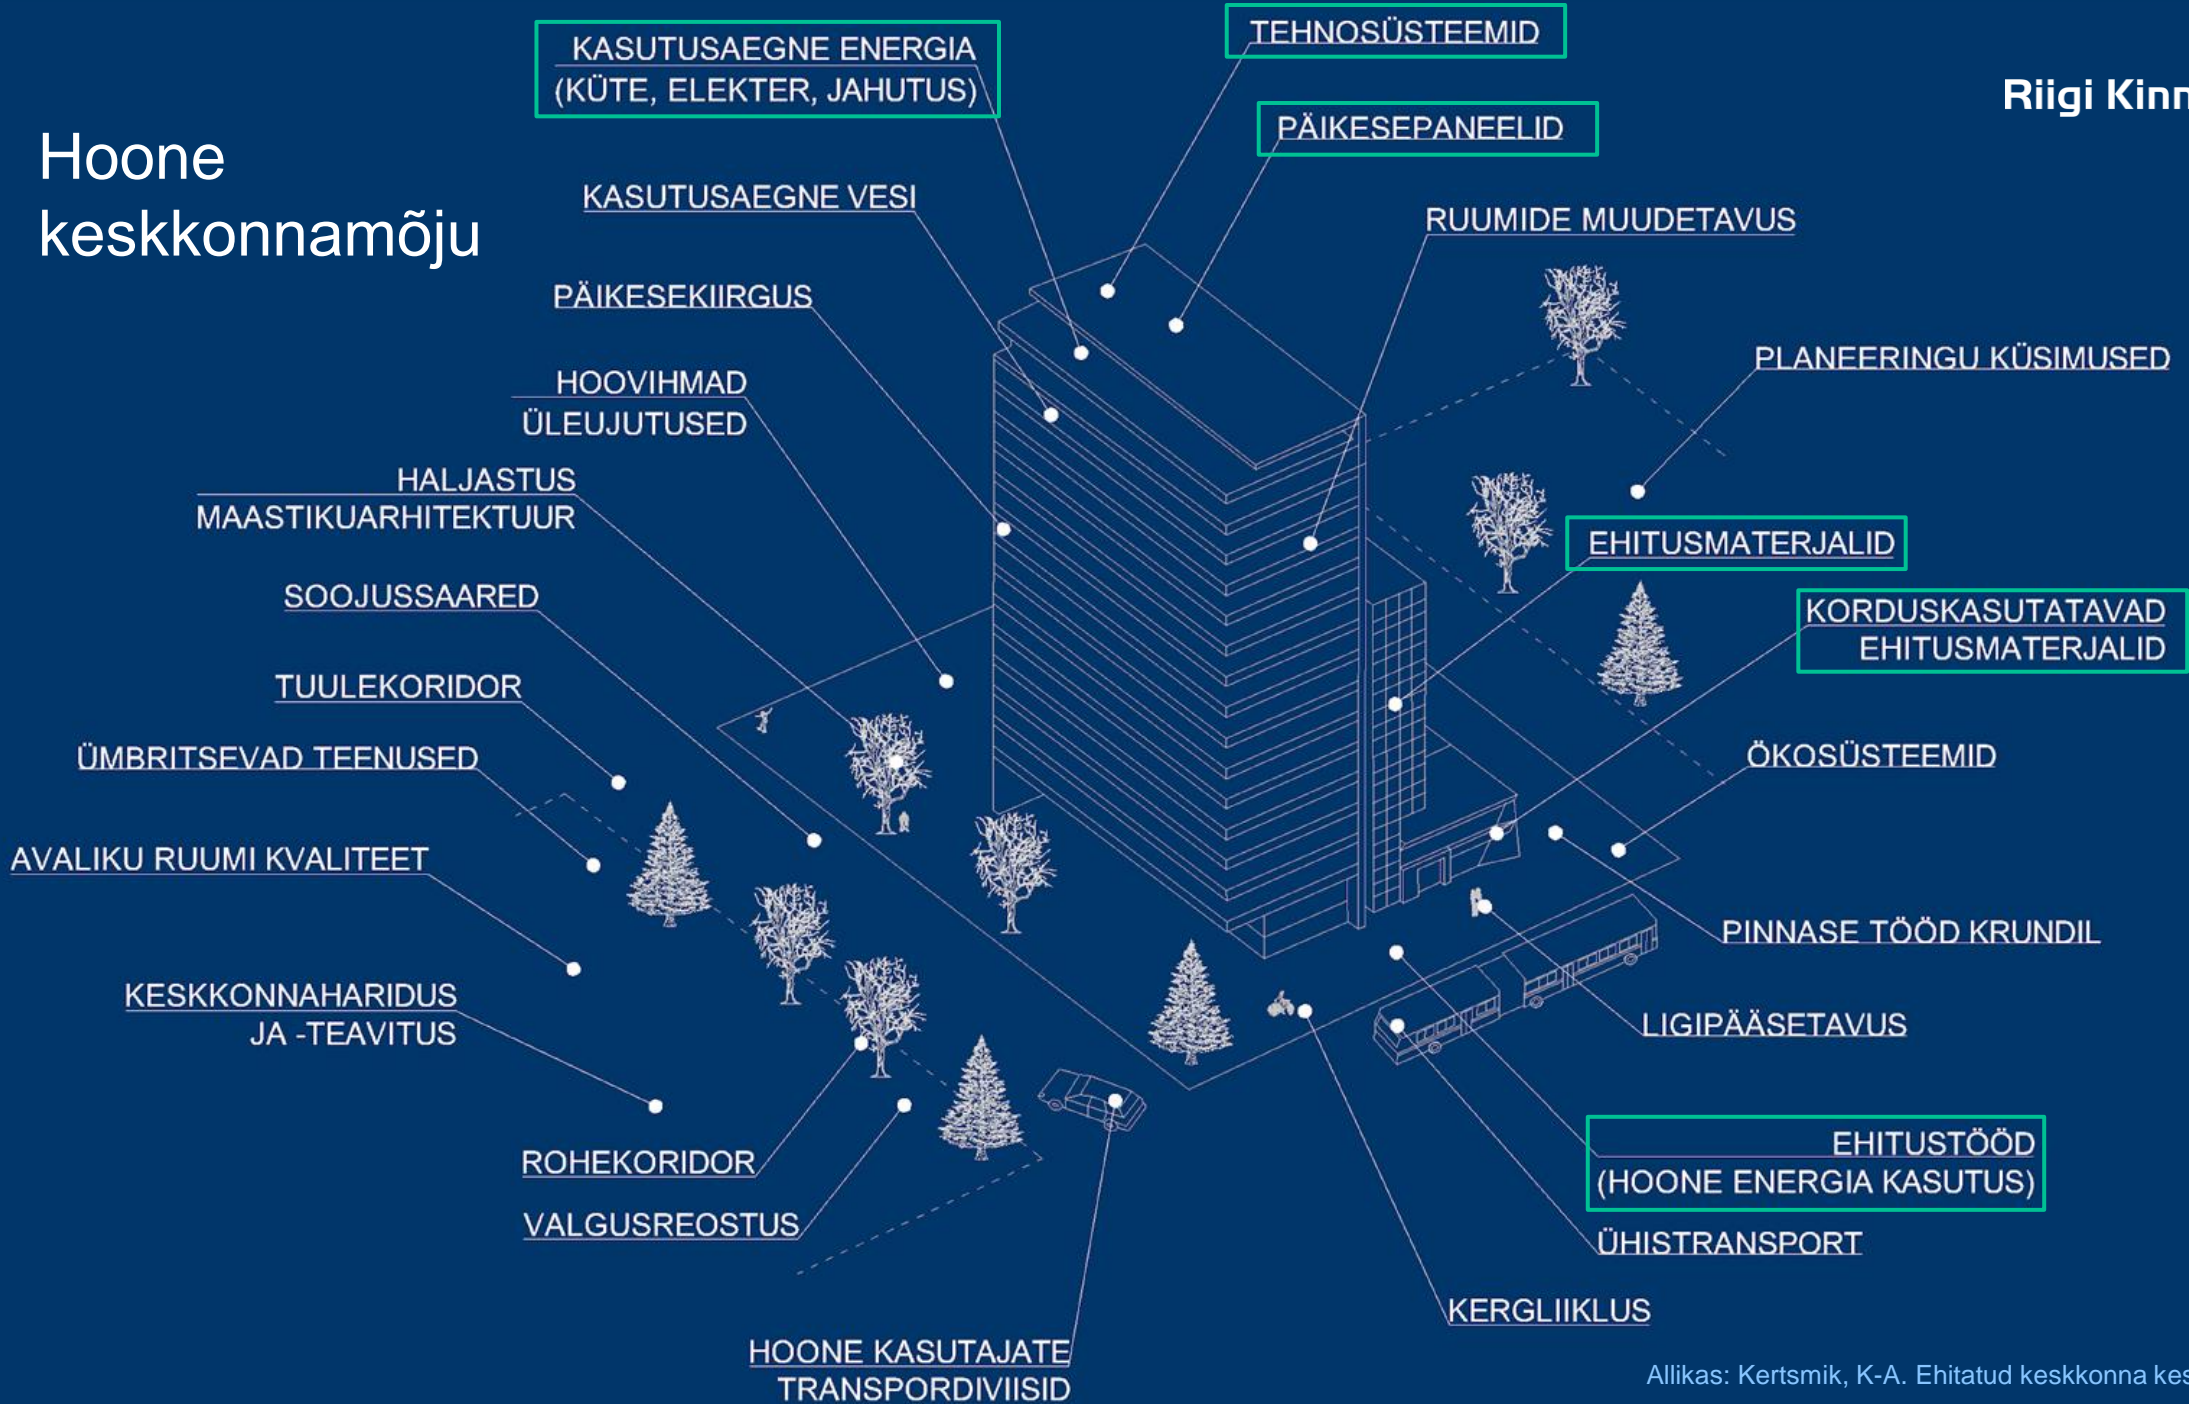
Hoone keskkonnamõju

Riigi Kinn

KASUTUSAEGNE ENERGIA (KÜTE, ELEKTER, JAHUTUS)

TEHNOSÜSTEEMID

PÄIKESEPANEELID

KASUTUSAEGNE VESI

RUUMIDE MUUDETAVUS

PÄIKESEKIIRGUS

PLANEERINGU KÜSIMUSED

HOOVIHMAD ÜLEUJUTUSED

HALJASTUS MAASTIKUARHITEKTUUR

EHITUSMATERJALID

SOOJUSSAARED

KORDUSKASUTATAVAD EHITUSMATERJALID

TUULEKORIDOR

ÜMBRITSEVAD TEENUSED

ÖKOSÜSTEEMID

AVALIKU RUUMI KVALITEET

PINNASE TÖÖD KRUNDIL

KESKKONNAHARIDUS JA -TEAVITUS

LIGIPÄÄSETAVUS

ROHEKORIDOR

EHITUSTÖÖD (HOONE ENERGIA KASUTUS)

VALGUSREOSTUS

ÜHISTRANSPORT

KERGLIIKLUS

HOONE KASUTAJATE TRANSPORDIVIISID

Allikas: Kertsmik, K-A. Ehitatud keskkonna kes